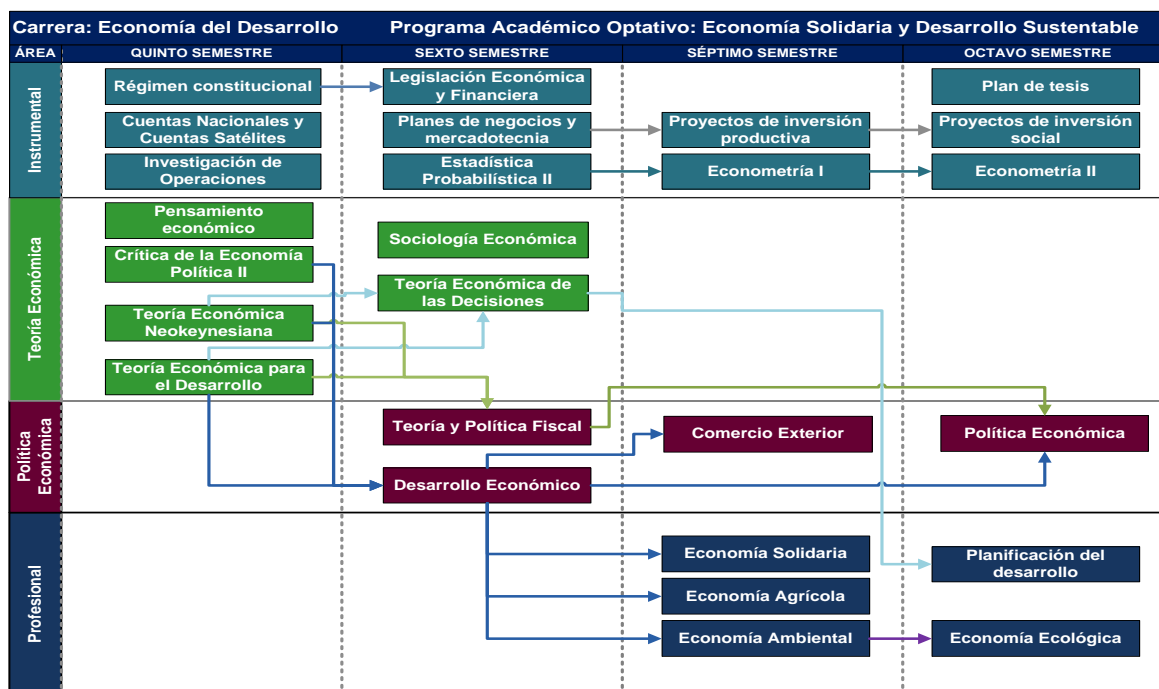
Carrera: Economía del Desarrollo Programa Académico Optativo: Economía Solidaria y Desarrollo Sustentable

| ÁREA | QUINTO SEMESTRE | SEXTO SEMESTRE | SÉPTIMO SEMESTRE | OCTAVO SEMESTRE |
|---|---|---|---|---|
| Instrumental | Régimen constitucional | Legislación Económica y Financiera | | Plan de tesis |
| | Cuentas Nacionales y Cuentas Satélites | Planes de negocios y mercadotecnia | Proyectos de inversión productiva | Proyectos de inversión social |
| | Investigación de Operaciones | Estadística Probabilística II | Econometría I | Econometría II |
| Teoría Económica | Pensamiento económico | Sociología Económica | | |
| | Crítica de la Economía Política II | Teoría Económica de las Decisiones | | |
| | Teoría Económica Neokeynesiana | | | |
| | Teoría Económica para el Desarrollo | | | |
| Política Económica | | Teoría y Política Fiscal | Comercio Exterior | Política Económica |
| | | Desarrollo Económico | | |
| Profesional | | | Economía Solidaria | Planificación del desarrollo |
| | | | Economía Agrícola | |
| | | | Economía Ambiental | Economía Ecológica |